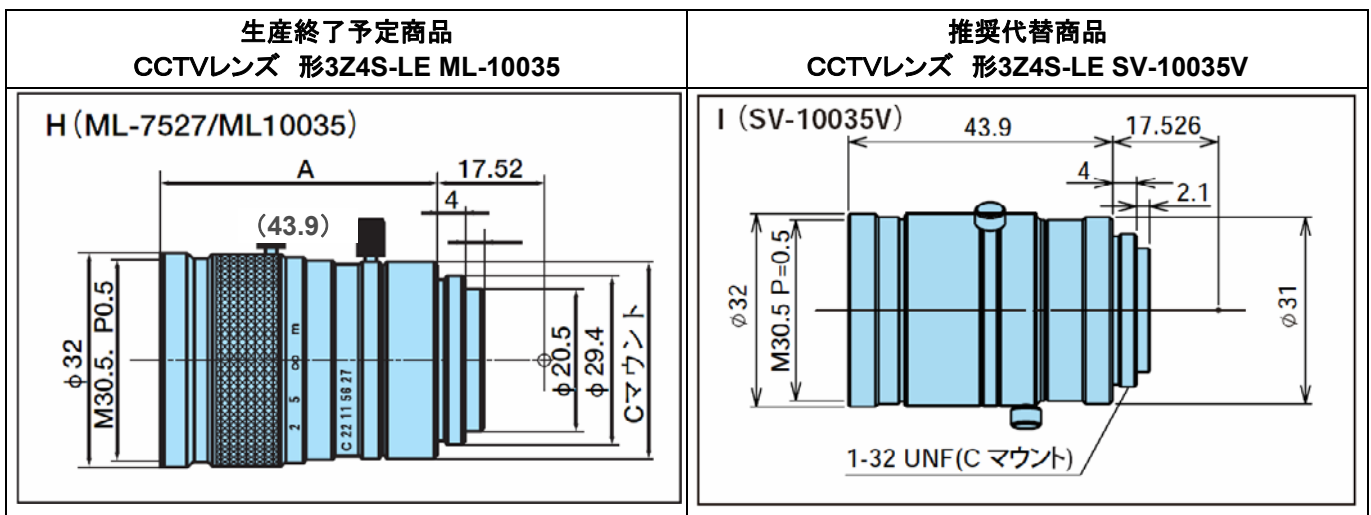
| 生産終了予定商品 CCTVレンズ 形3Z4S-LE ML-10035 | 推奨代替商品 CCTVレンズ 形3Z4S-LE SV-10035V |
|---|---|
| H (ML-7527/ML10035) A 17.52 (43.9) 4 φ32 M30.5. P0.5 φ20.5 φ29.4 Cマウント m ∞ 5 2 C 22 11 58 27 | I (SV-10035V) 43.9 17.526 4 2.1 φ32 M30.5 P=0.5 φ31 1-32 UNF(C マウント) |